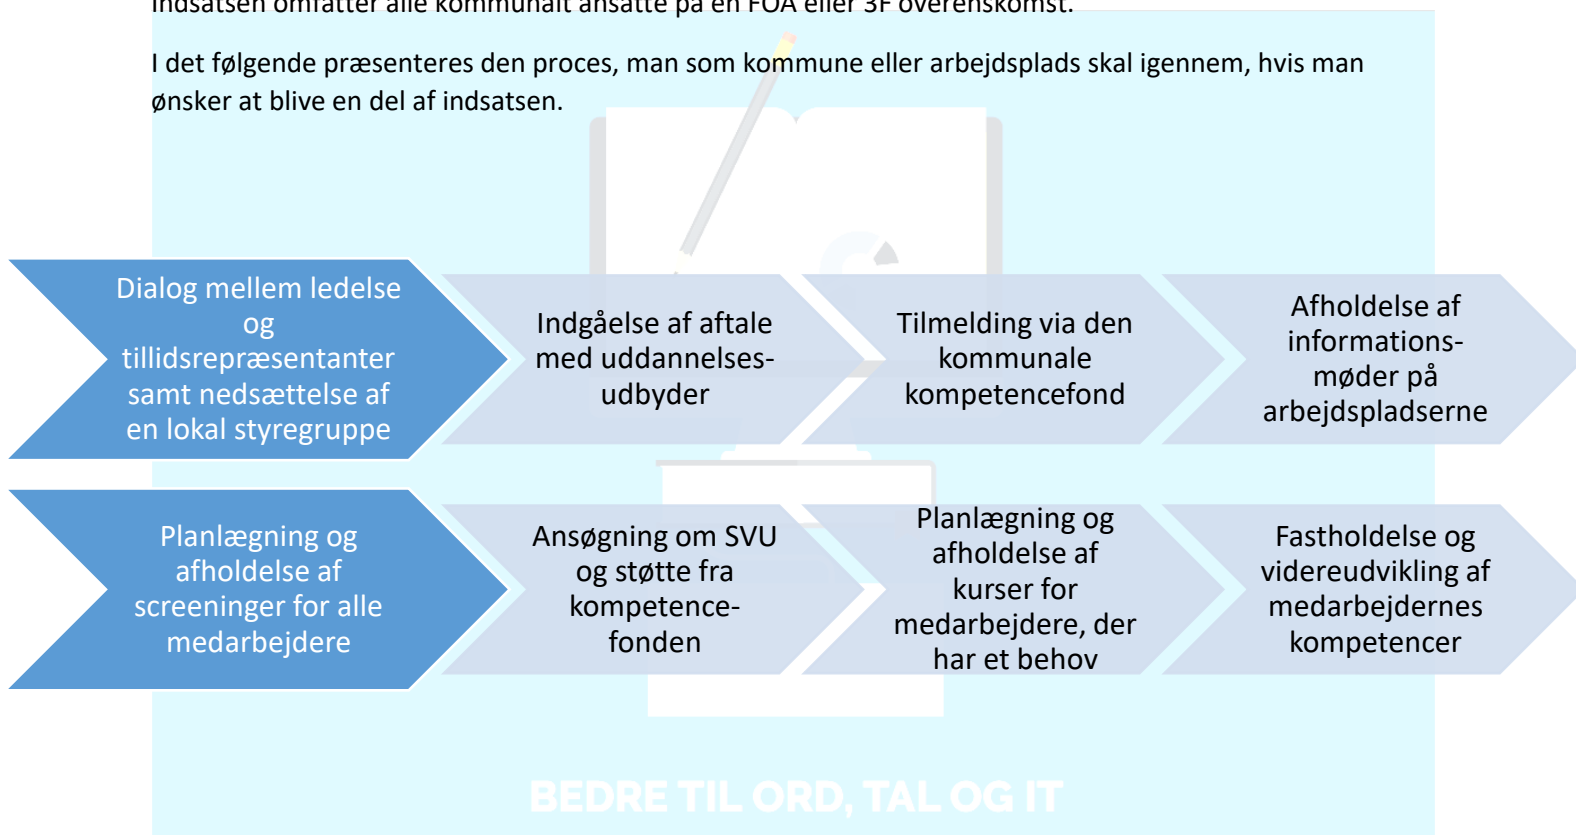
Indsatsen omfatter alle kommunalt ansatte på en FOA eller 3F overenskomst.

I det følgende præsenteres den proces, man som kommune eller arbejdsplads skal igennem, hvis man ønsker at blive en del af indsatsen.

Dialog mellem ledelse og tillidsrepræsentanter samt nedsættelse af en lokal styregruppe

Indgåelse af aftale med uddannelses-udbyder

Tilmelding via den kommunale kompetencefond

Afholdelse af informations-møder på arbejdspladserne

Planlægning og afholdelse af screeninger for alle medarbejdere

Ansøgning om SVU og støtte fra kompetence-fonden

Planlægning og afholdelse af kurser for medarbejdere, der har et behov

Fastholdelse og videreudvikling af medarbejdernes kompetencer

BEDRE TIL ORD, TAL OG IT